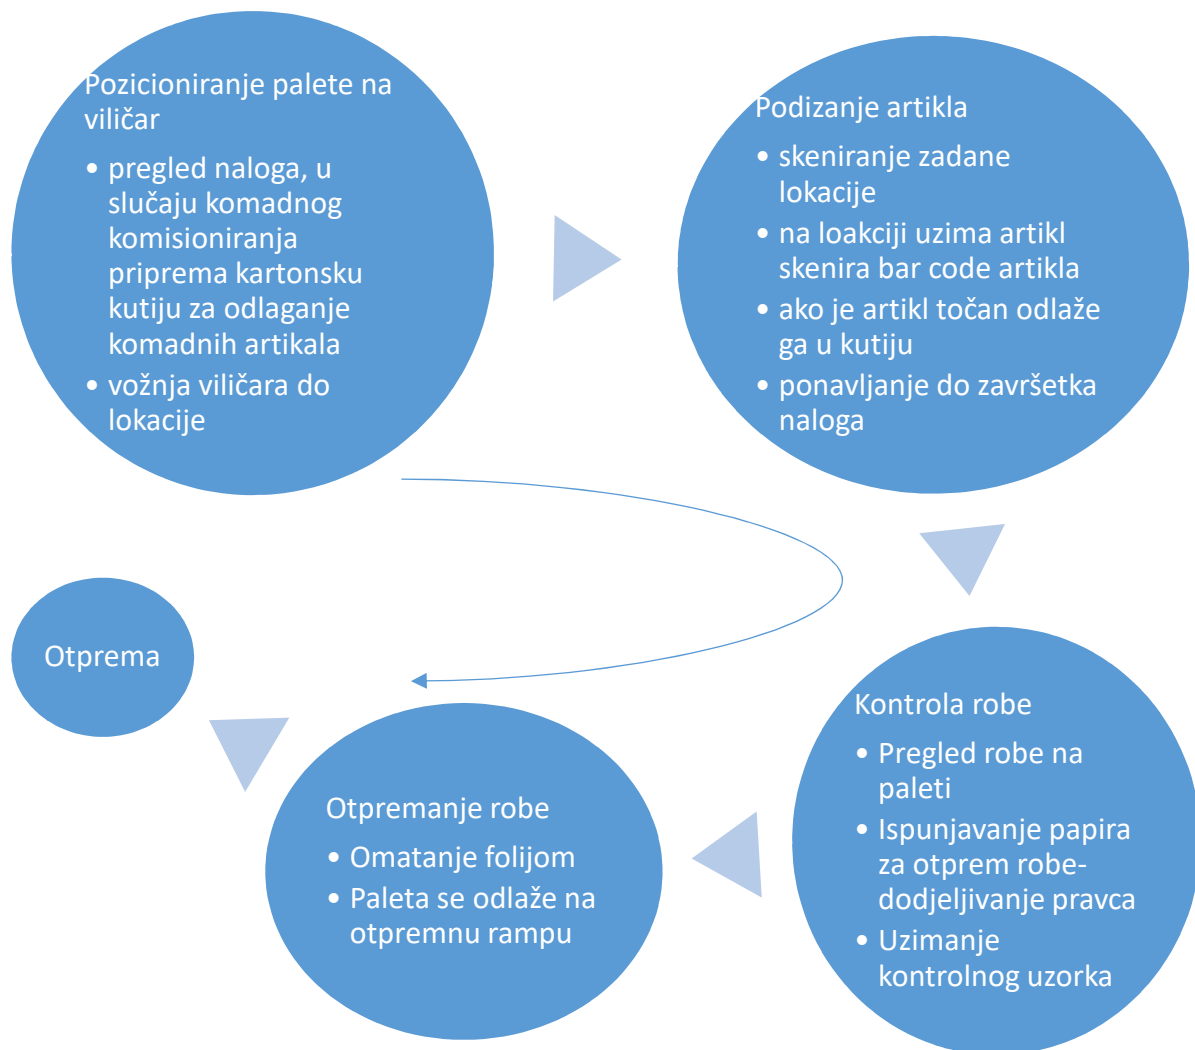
Pozicioniranje palete na viličar

- pregled naloga, u slučaju komadnog komisioniranja priprema kartonsku kutiju za odlaganje komadnih artikala
- vožnja viličara do lokacije

Podizanje artikla

- skeniranje zadane lokacije
- na loakciji uzima artikl skenira bar code artikla
- ako je artikl točan odlaže ga u kutiju
- ponavljanje do završetka naloga

Kontrola robe

- Pregled robe na paleti
- Ispunjavanje papira za otprem robe-dodjeljivanje pravca
- Uzimanje kontrolnog uzorka

Otpremanje robe

- Omatanje folijom
- Paleta se odlaže na otpremnu rampu

Otprema